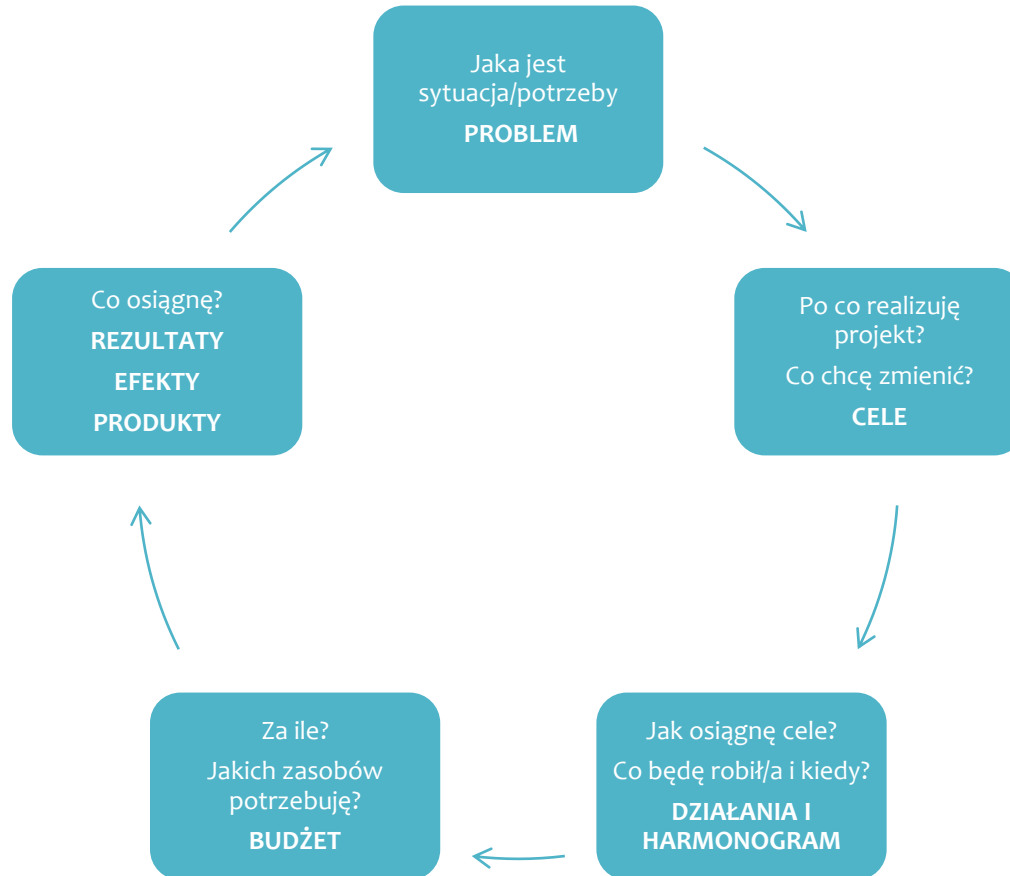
Jaka jest sytuacja/potrzeby
PROBLEM

Po co realizuję projekt?
Co chcę zmienić?
CELE

Jak osiągnę cele?
Co będę robił/a i kiedy?
DZIAŁANIA I HARMONOGRAM

Za ile?
Jakich zasobów potrzebuję?
BUDŻET

Co osiągnę?
REZULTATY
EFEKTY
PRODUKTY